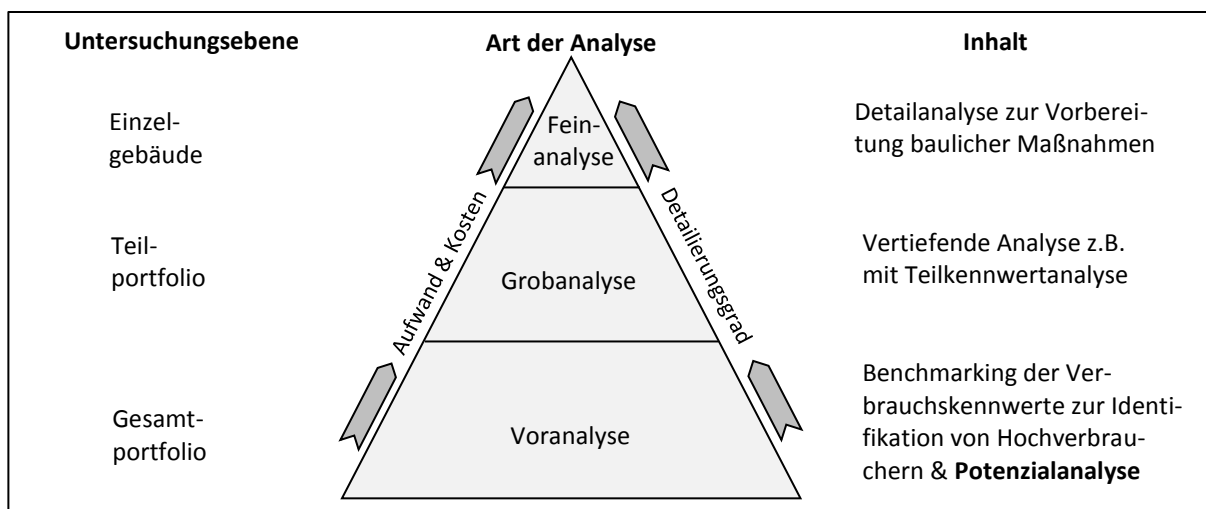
Untersuchungsebene

Art der Analyse

Inhalt

Einzelgebäude

Feinanalyse

Detailanalyse zur Vorbereitung baulicher Maßnahmen

Teilportfolio

Grobanalyse

Vertiefende Analyse z.B. mit Teilkennwertanalyse

Gesamtportfolio

Voranalyse

Benchmarking der Verbrauchskennwerte zur Identifikation von Hochverbrauchern & **Potenzialanalyse**

Aufwand & Kosten

Detaillierungsgrad